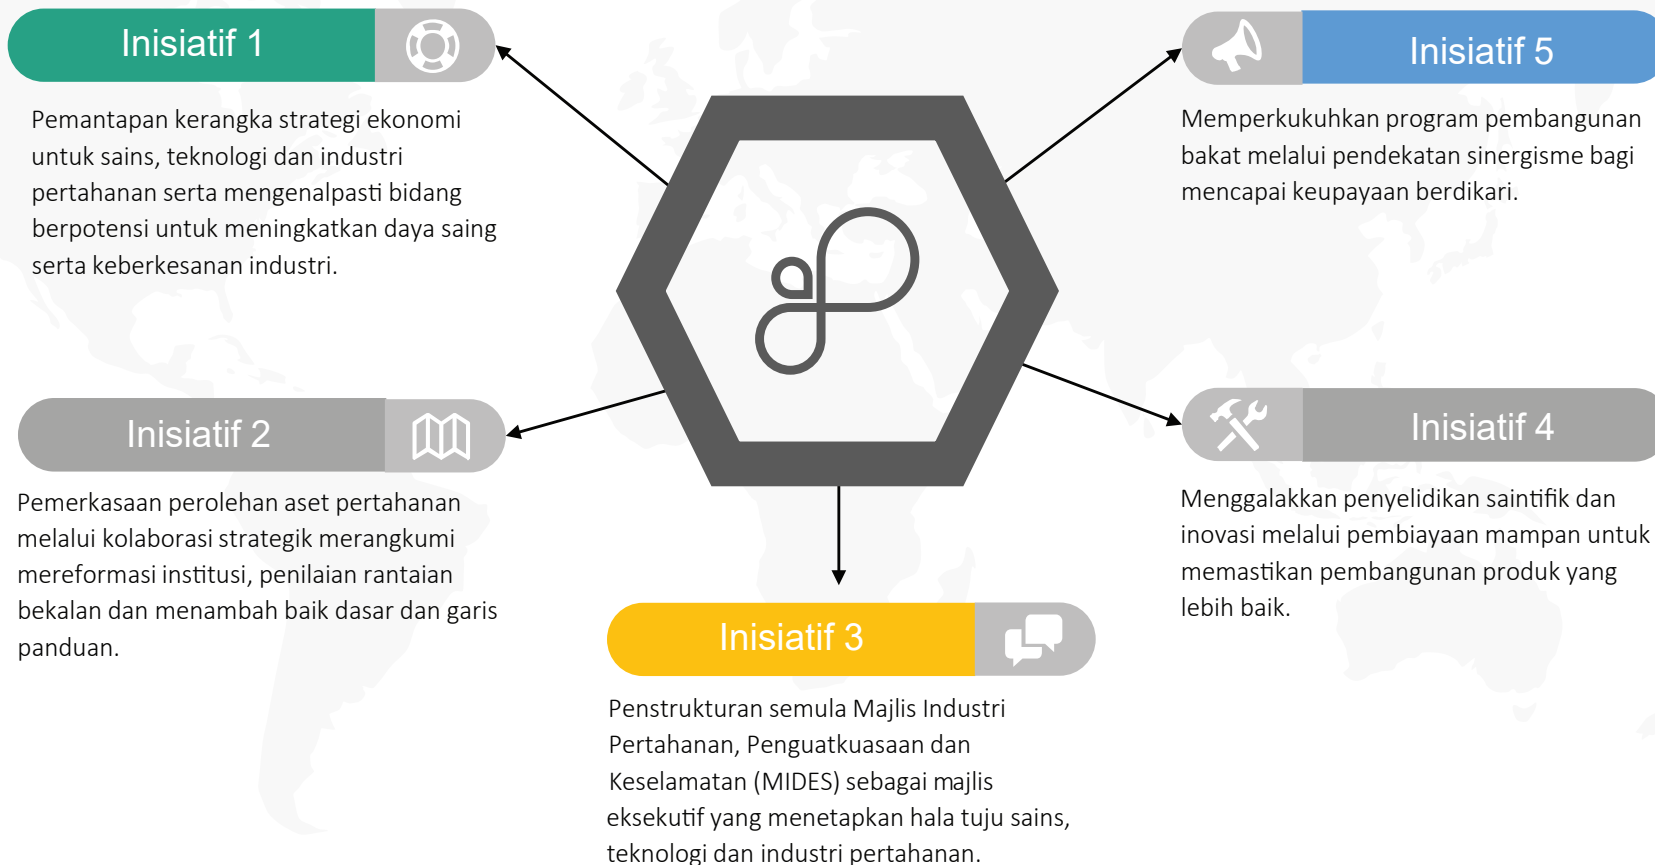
Inisiatif 1

Pemantapan kerangka strategi ekonomi untuk sains, teknologi dan industri pertahanan serta mengenalpasti bidang berpotensi untuk meningkatkan daya saing serta keberkesanan industri.

Inisiatif 5

Memperkukuhkan program pembangunan bakat melalui pendekatan sinergisme bagi mencapai keupayaan berdikari.

Inisiatif 2

Pemerkasaan perolehan aset pertahanan melalui kolaborasi strategik merangkumi mereformasi institusi, penilaian rantaian bekalan dan menambah baik dasar dan garis panduan.

Inisiatif 4

Menggalakkan penyelidikan saintifik dan inovasi melalui pembiayaan mampan untuk memastikan pembangunan produk yang lebih baik.

Inisiatif 3

Penstrukturan semula Majlis Industri Pertahanan, Penguatkuasaan dan Keselamatan (MIDES) sebagai majlis eksekutif yang menetapkan hala tuju sains, teknologi dan industri pertahanan.